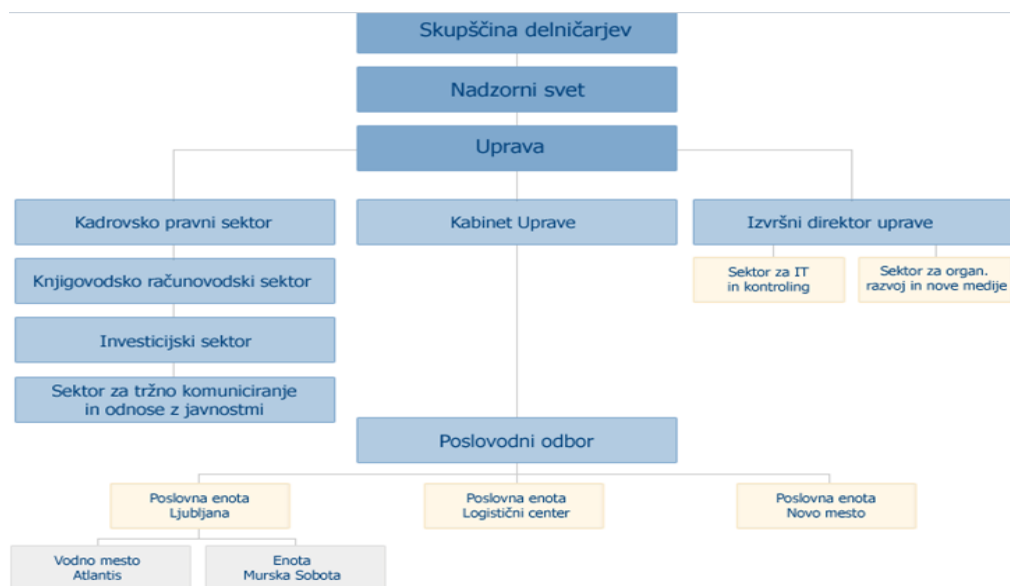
Skupščina delničarjev

Nadzorni svet

Uprava

Kadrovsko pravni sektor

Kabinet Uprave

Izvršni direktor uprave

Sektor za IT in kontroling

Sektor za organ. razvoj in nove medije

Knjigovodsko računovodski sektor

Investicijski sektor

Sektor za tržno komuniciranje in odnose z javnostmi

Poslovodni odbor

Poslovna enota Ljubljana

Poslovna enota Logistični center

Poslovna enota Novo mesto

Vodno mesto Atlantis

Enota Murska Sobota